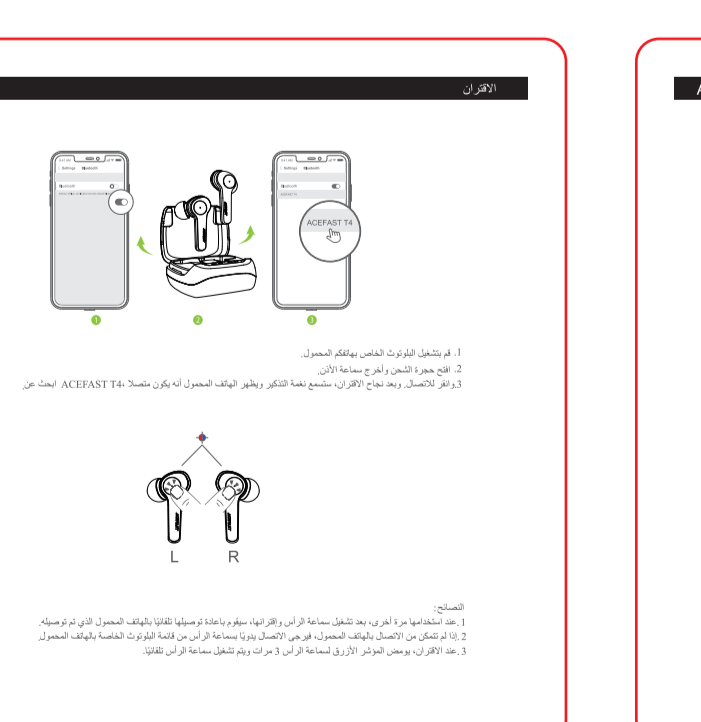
الاقتران

< Settings Bluetooth
Bluetooth

< Settings Bluetooth
Bluetooth
ACEFAST T4

ACEFAST T4

1 2 3

1. قم بتشغيل البلوتوث الخاص بهاتفكم المحمول.
2. افتح حجرة الشحن وأخرج سماعة الأذن.
3. ابحث عن "ACEFAST T4" وانقر للاتصال. وبعد نجاح الاقتران، ستسمع نغمة التذكير ويظهر الهاتف المحمول أنه يكون متصلا.

L R

النصائح:
1. عند استخدامها مرة أخرى، بعد تشغيل سماعة الرأس وإقترانها، سيقوم بإعادة توصيلها تلقائيًا بالهاتف المحمول الذي تم توصيله.
2. إذا لم تتمكن من الاتصال بالهاتف المحمول، فيرجى الاتصال يدويًا بسماعة الرأس من قائمة البلوتوث الخاصة بالهاتف المحمول.
3. عند الاقتران، يومض المؤشر الأزرق لسماعة الرأس 3 مرات ويتم تشغيل سماعة الرأس تلقائيًا.

A